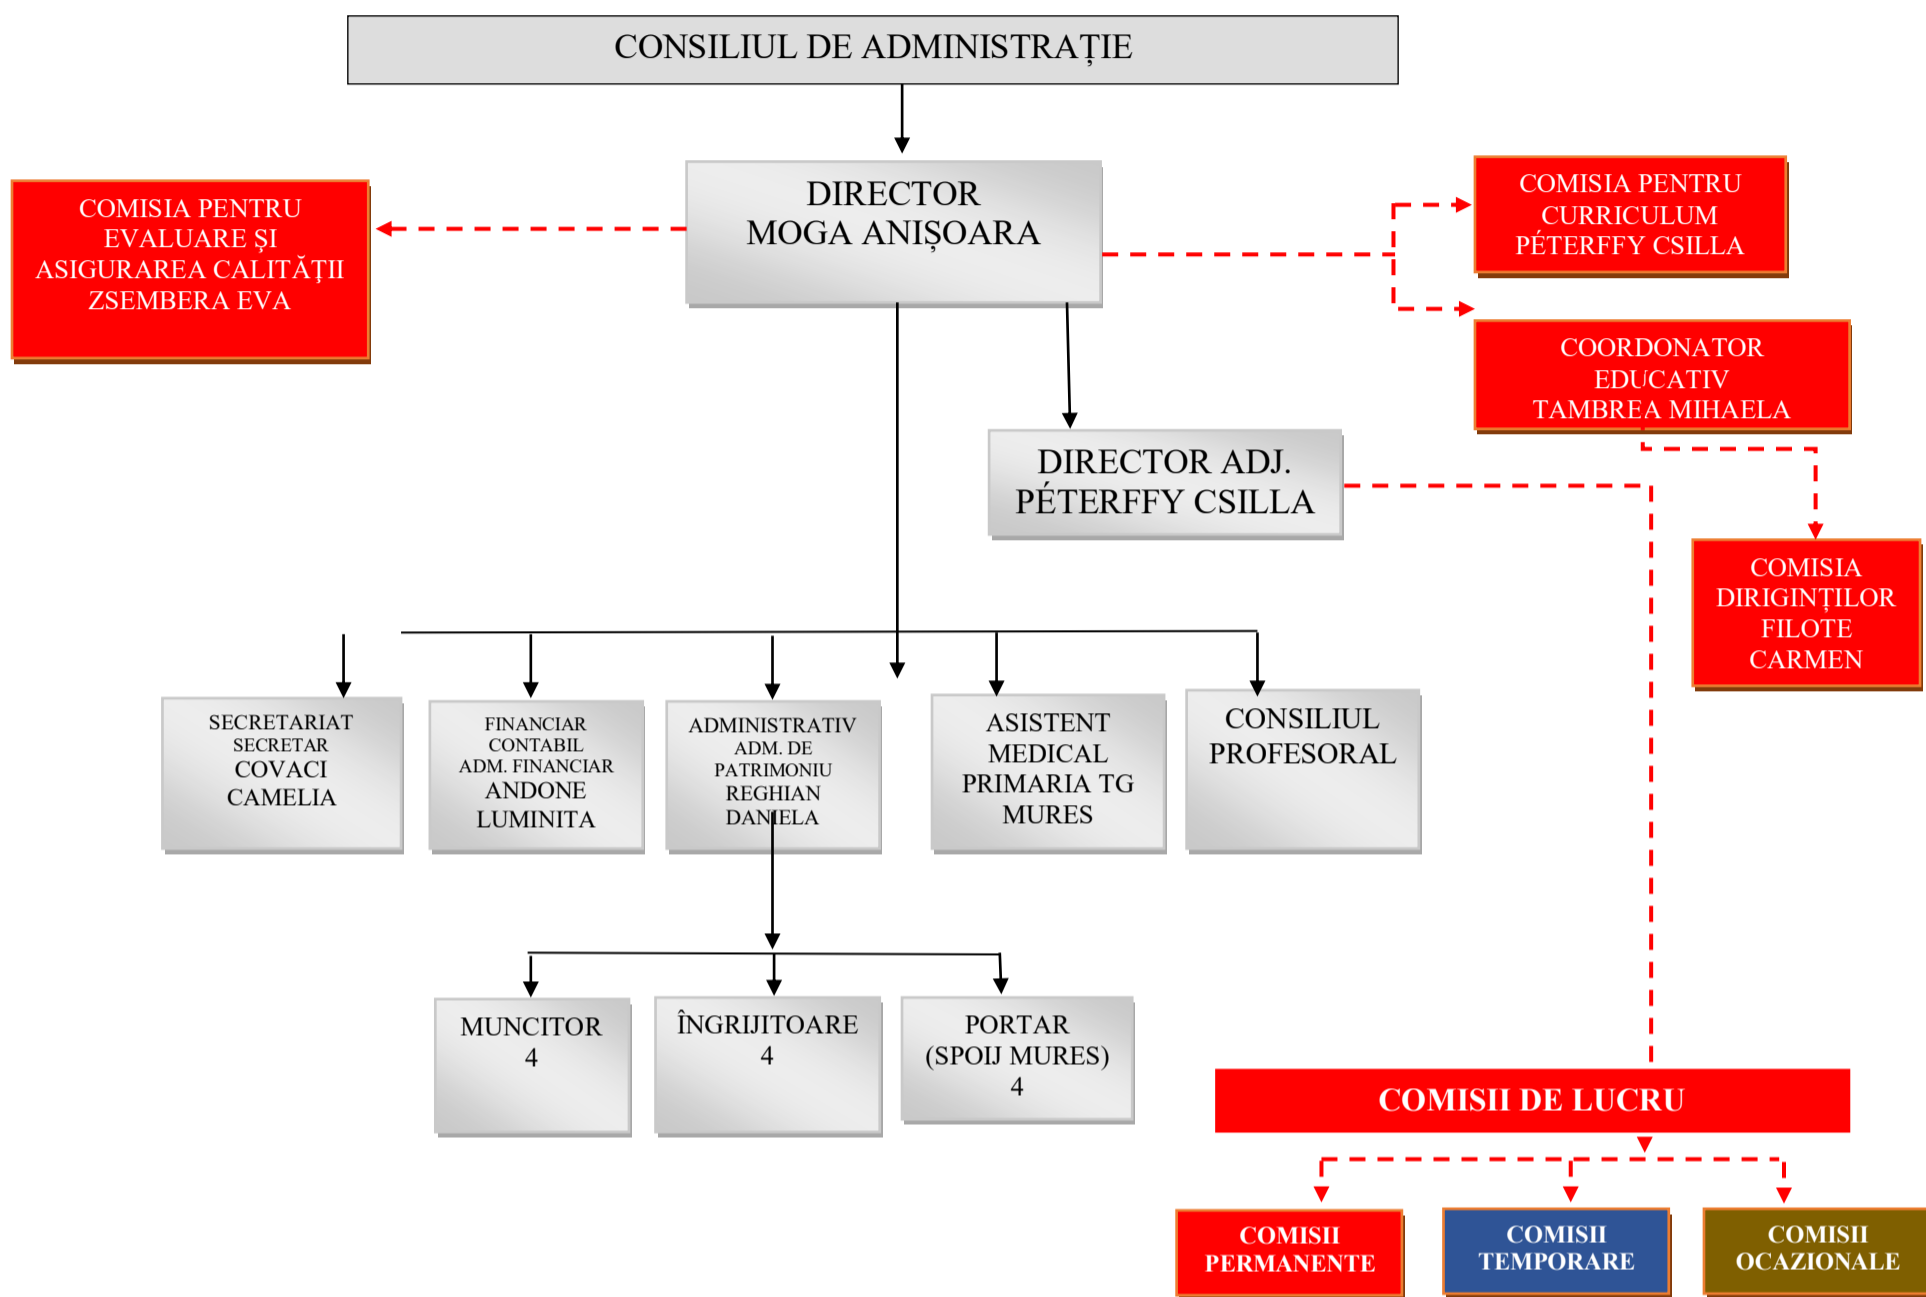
CONSILIUL DE ADMINISTRAȚIE

COMISIA PENTRU EVALUARE ŞI ASIGURAREA CALITĂŢII ZSEMBERA EVA

DIRECTOR MOGA ANIȘOARA

COMISIA PENTRU CURRICULUM PÉTERFFY CSILLA

COORDONATOR EDUCATIV TAMBREA MIHAELA

DIRECTOR ADJ. PÉTERFFY CSILLA

COMISIA DIRIGINŢILOR FILOTE CARMEN

SECRETARIAT SECRETAR COVACI CAMELIA

FINANCIAR CONTABIL ADM. FINANCIAR ANDONE LUMINITA

ADMINISTRATIV ADM. DE PATRIMONIU REGHIAN DANIELA

ASISTENT MEDICAL PRIMARIA TG MURES

CONSILIUL PROFESORAL

MUNCITOR 4

ÎNGRIJITOARE 4

PORTAR (SPOIJ MURES) 4

COMISII DE LUCRU

COMISII PERMANENTE

COMISII TEMPORARE

COMISII OCAZIONALE